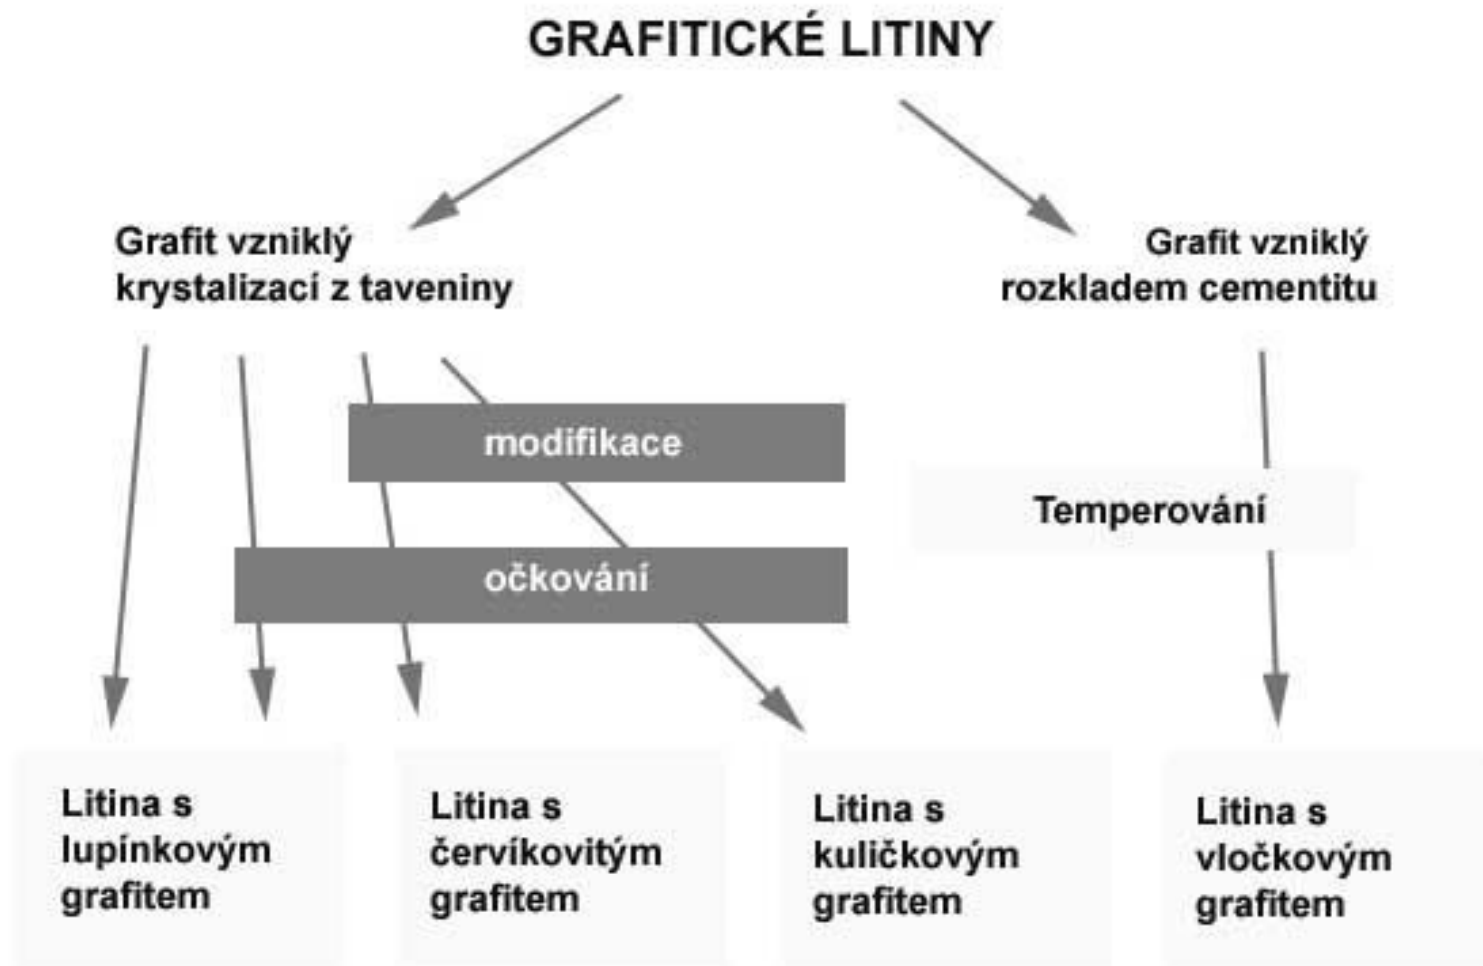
GRAFITICKÉ LITINY

Grafit vzniklý krystalizací z taveniny

Grafit vzniklý rozkladem cementitu

modifikace

očkování

Temperování

Litina s lupínkovým grafitem

Litina s červíkovitým grafitem

Litina s kuličkovým grafitem

Litina s vločkovým grafitem